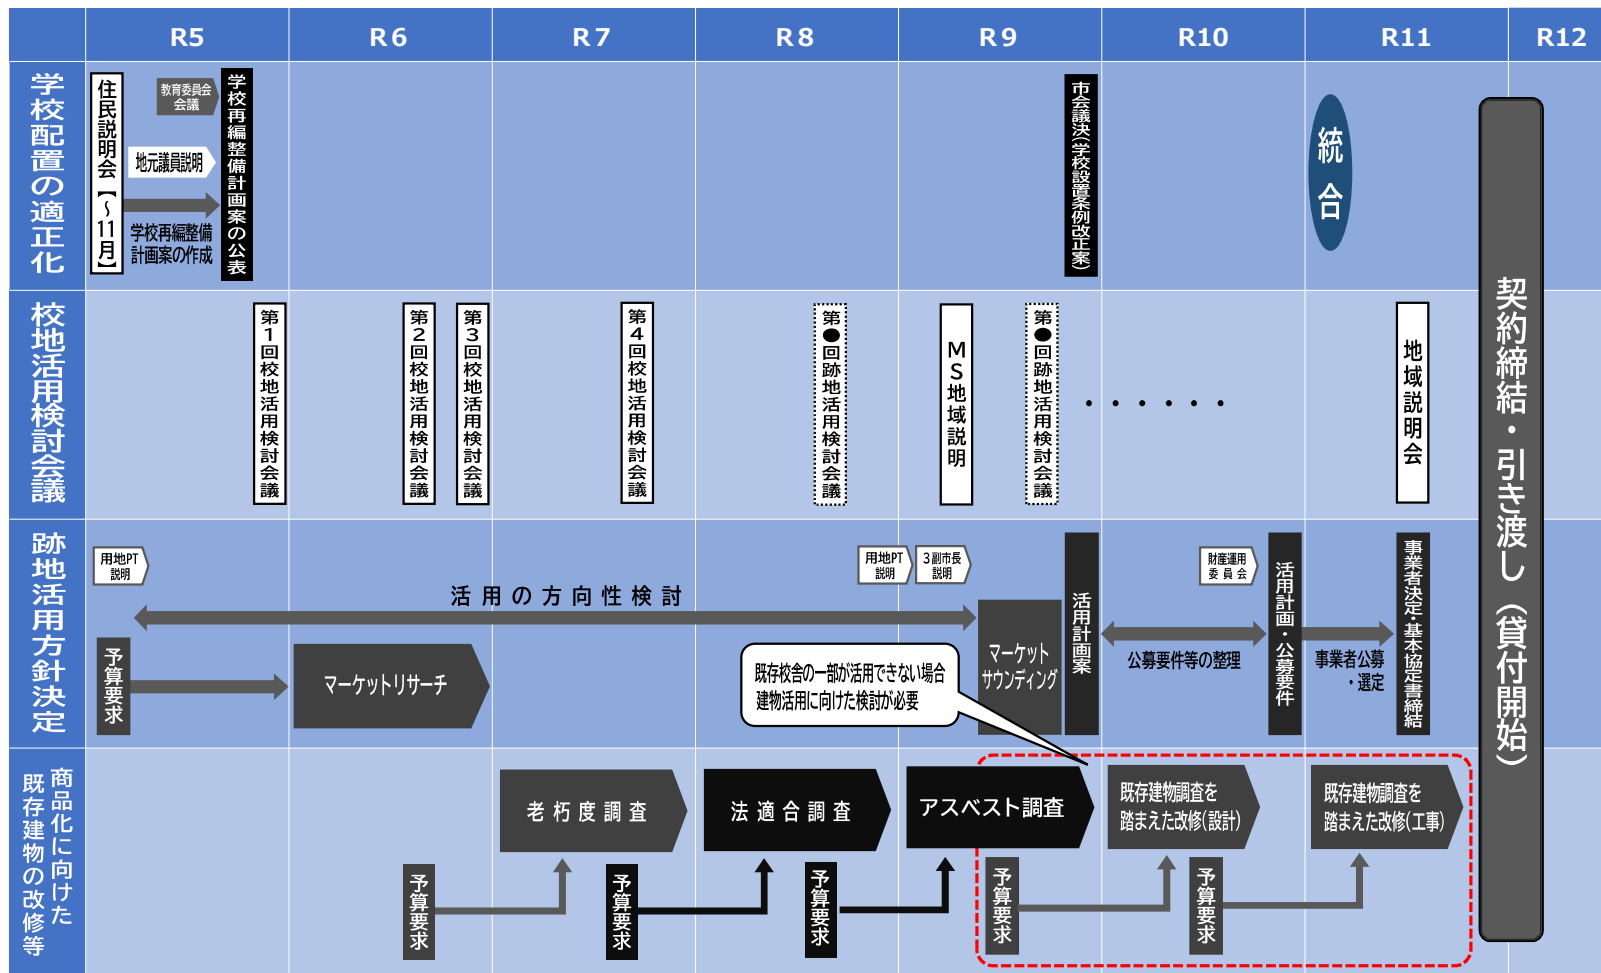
| | R5 | R6 | R7 | R8 | R9 | R10 | R11 | R12 |
|---|---|---|---|---|---|---|---|---|

学校配置の適正化

住民説明会【～11月】

教育委員会会議

地元議員説明

学校再編整備計画案の作成

学校再編整備計画案の公表

市会議決（学校設置条例改正案）

統合

校地活用検討会議

第1回校地活用検討会議

第2回校地活用検討会議

第3回校地活用検討会議

第4回校地活用検討会議

第●回跡地活用検討会議

MS地域説明

第●回跡地活用検討会議

・・・・・・

地域説明会

跡地活用方針決定

用地PT説明

活用の方向性検討

予算要求

マーケットリサーチ

用地PT説明

3副市長説明

既存校舎の一部が活用できない場合建物活用に向けた検討が必要

マーケットサウンディング

活用計画案

財産運用委員会

公募要件等の整理

活用計画・公募要件

事業者公募・選定

事業者決定・基本協定書締結

契約締結・引き渡し（貸付開始）

既存建物の改修等商品化に向けた

老朽度調査

法適合調査

アスベスト調査

既存建物調査を踏まえた改修(設計)

既存建物調査を踏まえた改修(工事)

予算要求

予算要求

予算要求

予算要求

予算要求